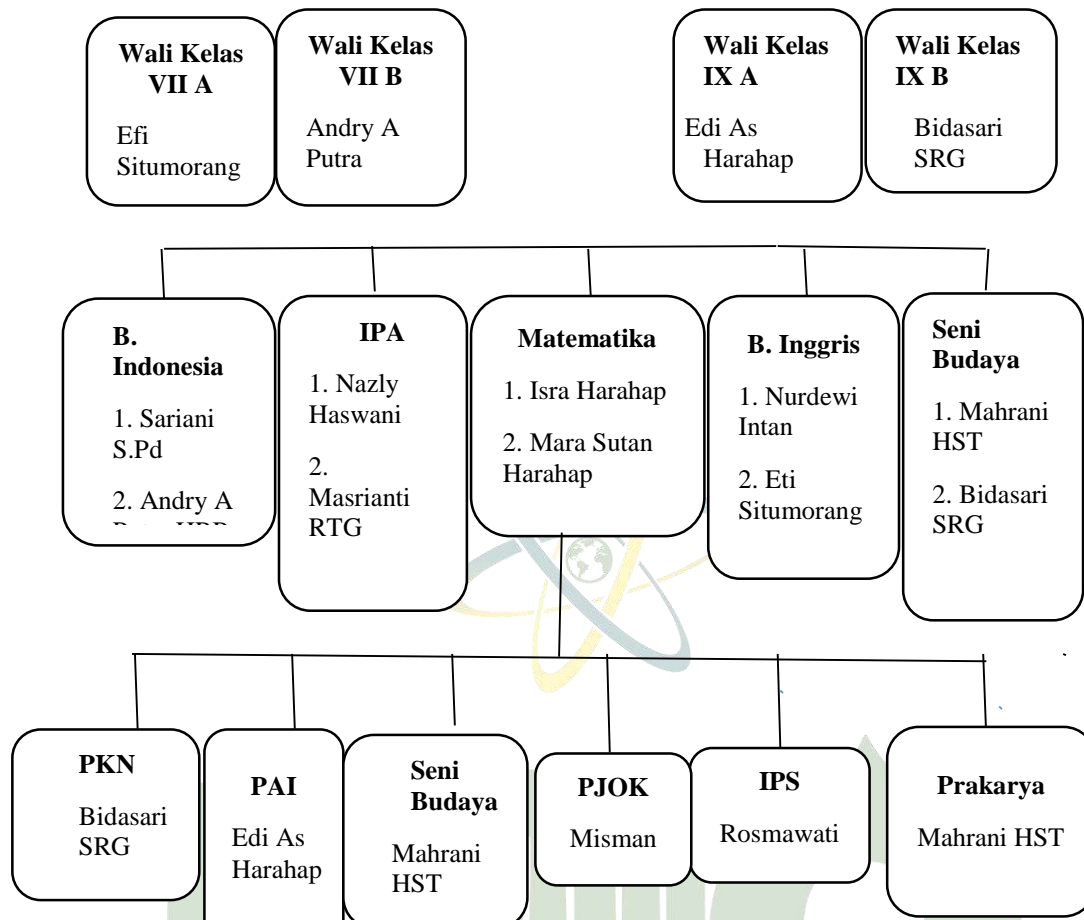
Wali Kelas VII A
Efi Situmorang

Wali Kelas VII B
Andry A Putra

Wali Kelas IX A
Edi As Harahap

Wali Kelas IX B
Bidasari SRG

B. Indonesia
1. Sariani S.Pd
2. Andry A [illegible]

IPA
1. Nazly Haswani
2. Masrianti RTG

Matematika
1. Isra Harahap
2. Mara Sutan Harahap

B. Inggris
1. Nurdewi Intan
2. Eti Situmorang

Seni Budaya
1. Mahrani HST
2. Bidasari SRG

PKN
Bidasari SRG

PAI
Edi As Harahap

Seni Budaya
Mahrani HST

PJOK
Misman

IPS
Rosmawati

Prakarya
Mahrani HST